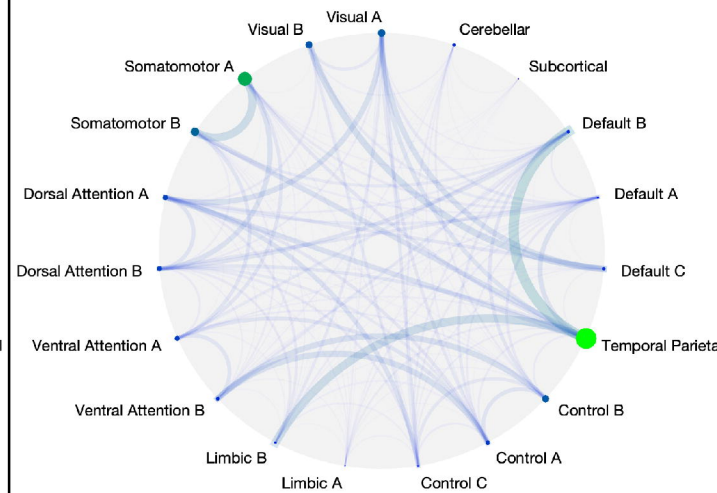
Visual A
Visual B
Cerebellar
Somatomotor A
Subcortical
Somatomotor B
Default B
Dorsal Attention A
Default A
Dorsal Attention B
Default C
Ventral Attention A
Temporal Parieta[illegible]
Ventral Attention B
Control B
Limbic B
Control A
Limbic A
Control C